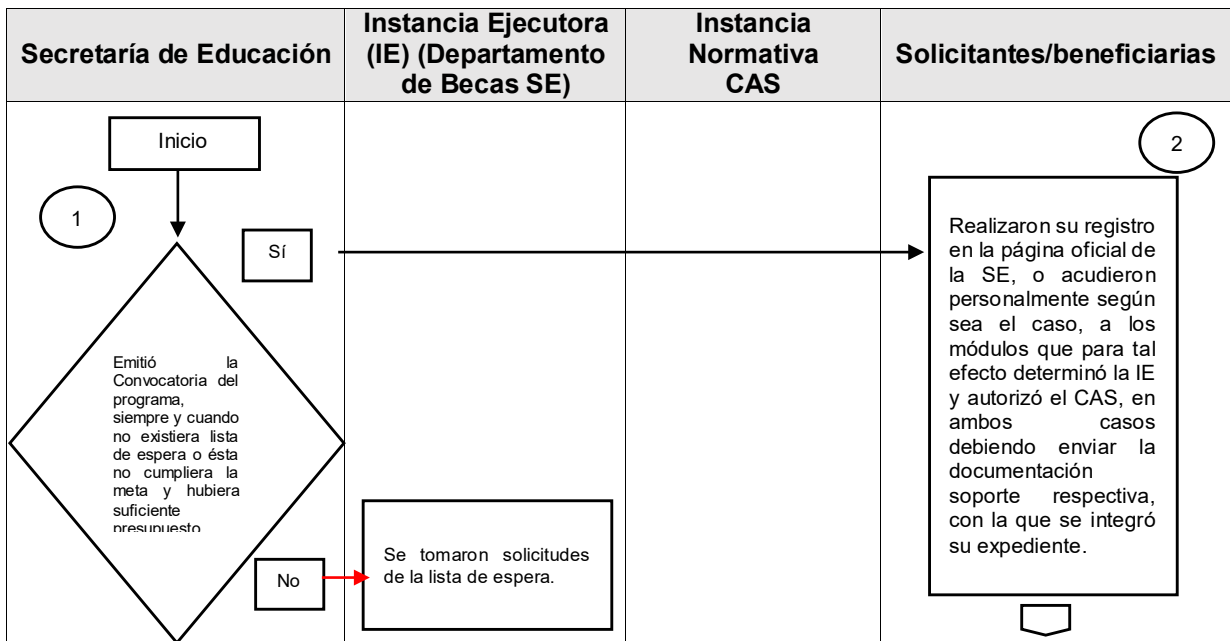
| Secretaría de Educación | Instancia Ejecutora (IE) (Departamento de Becas SE) | Instancia Normativa CAS | Solicitantes/beneficiarias |
|---|---|---|---|
| Inicio 1 Sí Emitió la Convocatoria del programa, siempre y cuando no existiera lista de espera o ésta no cumpliera la meta y hubiera suficiente presupuesto No | Se tomaron solicitudes de la lista de espera. | | 2 Realizaron su registro en la página oficial de la SE, o acudieron personalmente según sea el caso, a los módulos que para tal efecto determinó la IE y autorizó el CAS, en ambos casos debiendo enviar la documentación soporte respectiva, con la que se integró su expediente. |